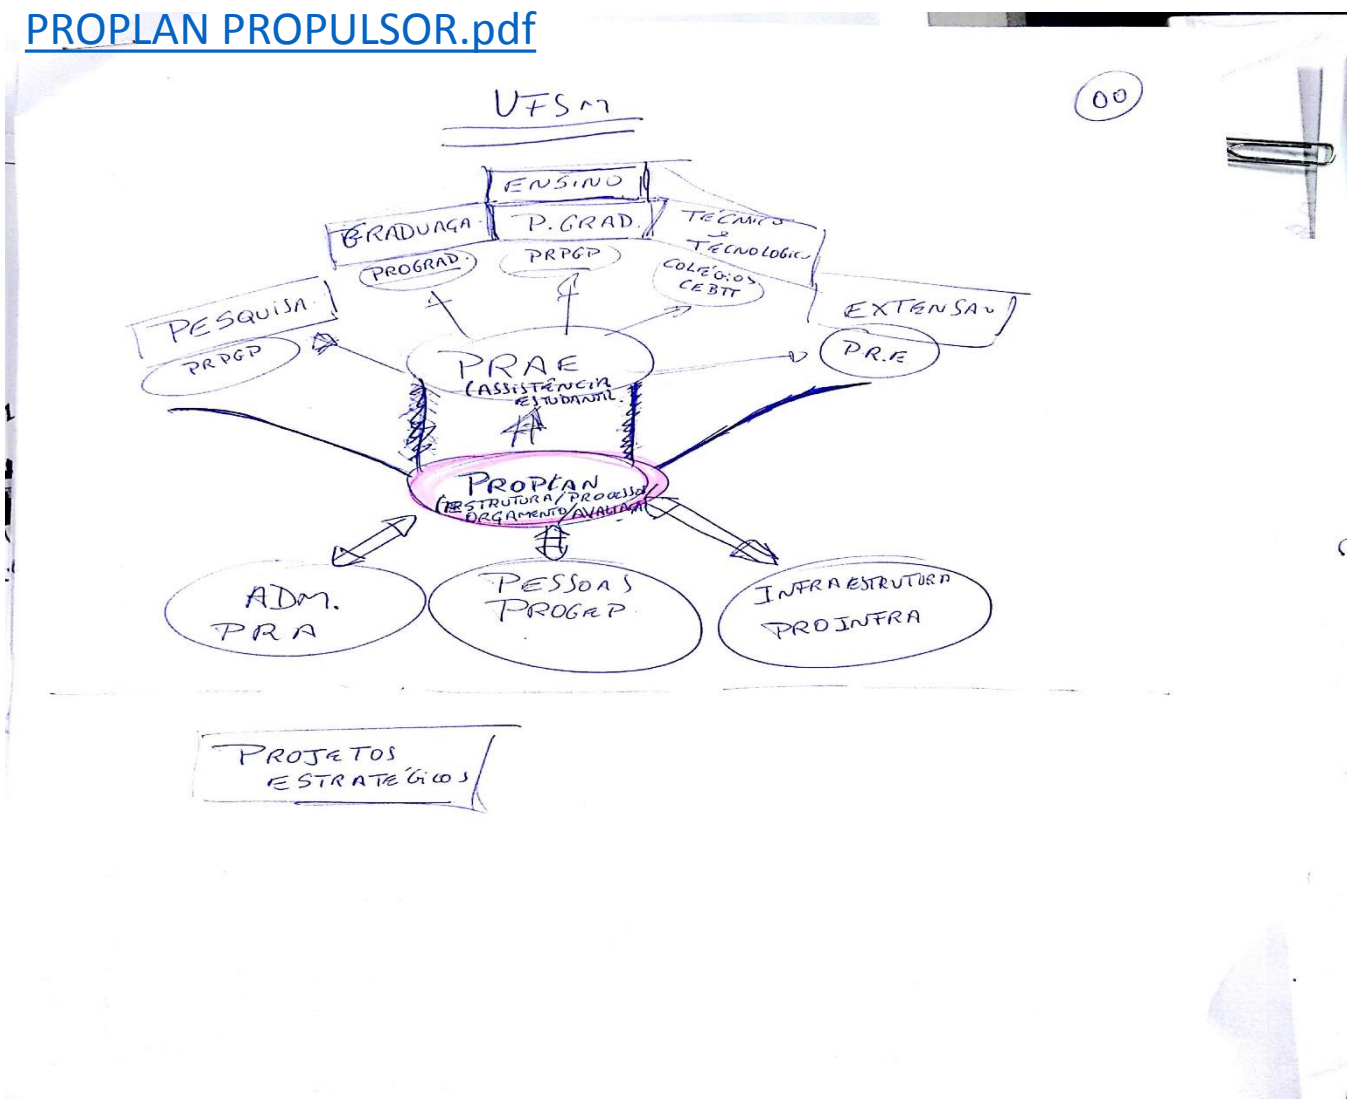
PROPLAN PROPULSOR.pdf

UFSM

00

ENSINO

GRADUAÇA

P. GRAD.

TECNICO E TECNOLOGICO

PROGRAD.

PRPGP

COLÉGIOS CEBTT

PESQUISA

PRPGP

EXTENSÃO

PRE

PRAE (ASSISTÊNCIA ESTUDANTIL)

PROPLAN (ESTRUTURA/PROCESSO/ORÇAMENTO/AVALIAÇÃO)

ADM. PRA

PESSOAS PROGEP

INFRAESTRUTURA PROINFRA

PROJETOS ESTRATÉGICOS